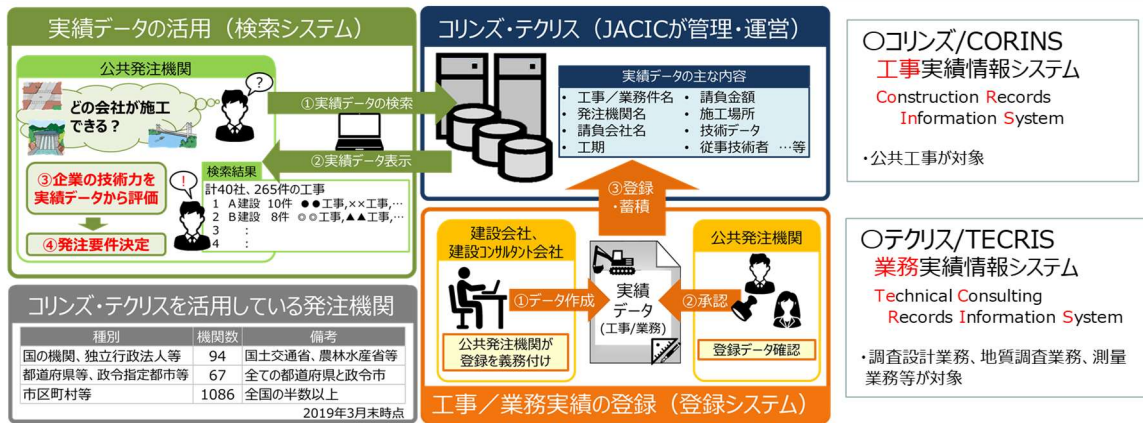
実績データの活用（検索システム）

公共発注機関

どの会社が施工できる？

①実績データの検索

②実績データ表示

③企業の技術力を実績データから評価

④発注要件決定

検索結果
計40社、265件の工事
1　A建設　10件　●●工事,××工事,…
2　B建設　8件　◎◎工事,▲▲工事,…
3　　：
4　　：

コリンズ・テクリス（JACICが管理・運営）

実績データの主な内容
・工事／業務件名
・発注機関名
・請負会社名
・工期
・請負金額
・施工場所
・技術データ
・従事技術者　…等

③登録・蓄積

建設会社、建設コンサルタント会社

①データ作成

公共発注機関が登録を義務付け

実績データ（工事/業務）

②承認

公共発注機関

登録データ確認

工事／業務実績の登録（登録システム）

コリンズ・テクリスを活用している発注機関

| 種別 | 機関数 | 備考 |
|---|---|---|
| 国の機関、独立行政法人等 | 94 | 国土交通省、農林水産省等 |
| 都道府県等、政令指定都市等 | 67 | 全ての都道府県と政令市 |
| 市区町村等 | 1086 | 全国の半数以上 |

2019年3月末時点

○コリンズ/CORINS
工事実績情報システム
Construction Records Information System

・公共工事が対象

○テクリス/TECRIS
業務実績情報システム
Technical Consulting Records Information System

・調査設計業務、地質調査業務、測量業務等が対象